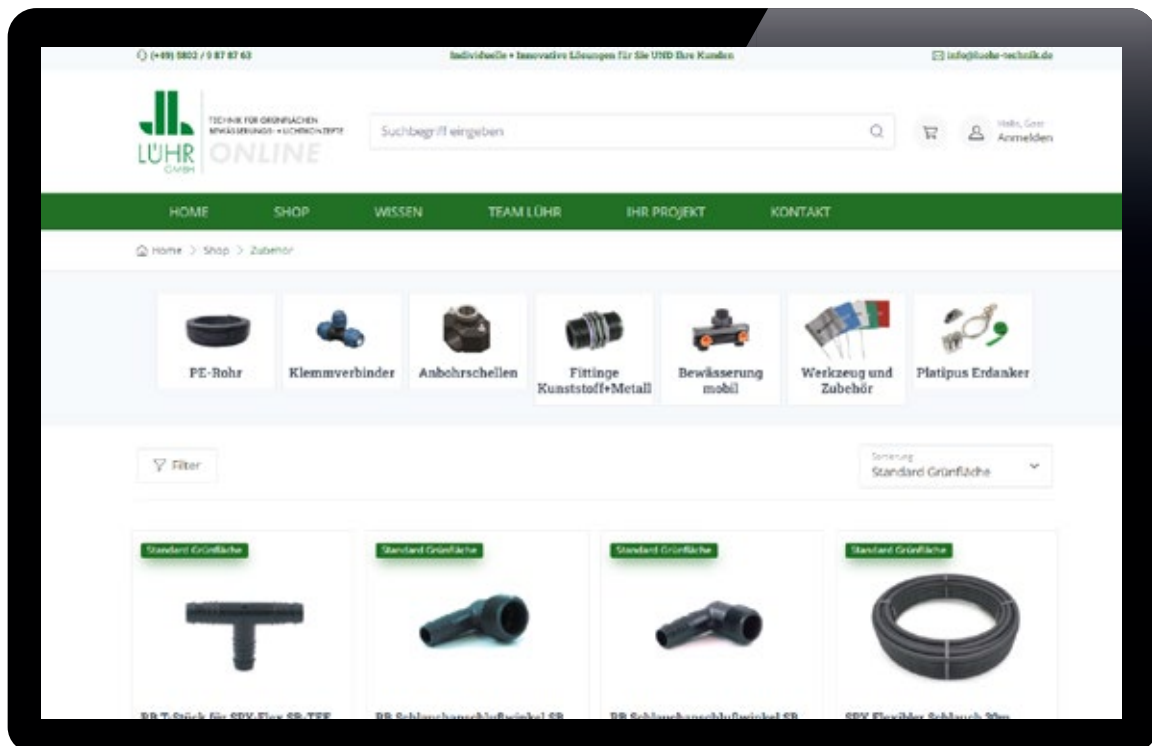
(+49) 5802 / 9 87 87 63

Individuelle • Innovative Lösungen für Sie UND Ihre Kunden

info@luehr-technik.de

LÜHR GMBH

TECHNIK FÜR GRÜNFLÄCHEN BEWÄSSERUNGS- + LICHTKONZEPTE

ONLINE

Suchbegriff eingeben

Hallo, Gast Anmelden

HOME SHOP WISSEN TEAM LÜHR IHR PROJEKT KONTAKT

Home > Shop > Zubehör

PE-Rohr

Klemmverbinder

Anbohrschellen

Fittinge Kunststoff+Metall

Bewässerung mobil

Werkzeug und Zubehör

Platipus Erdanker

Filter

Sortierung
Standard Grünfläche

Standard Grünfläche

Standard Grünfläche

Standard Grünfläche

Standard Grünfläche

RB T-Stück für SPX-Flex SR-TEE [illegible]

RB Schlauchanschlußwinkel SR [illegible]

RB Schlauchanschlußwinkel SR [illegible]

SPX Flexibler Schlauch 30m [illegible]